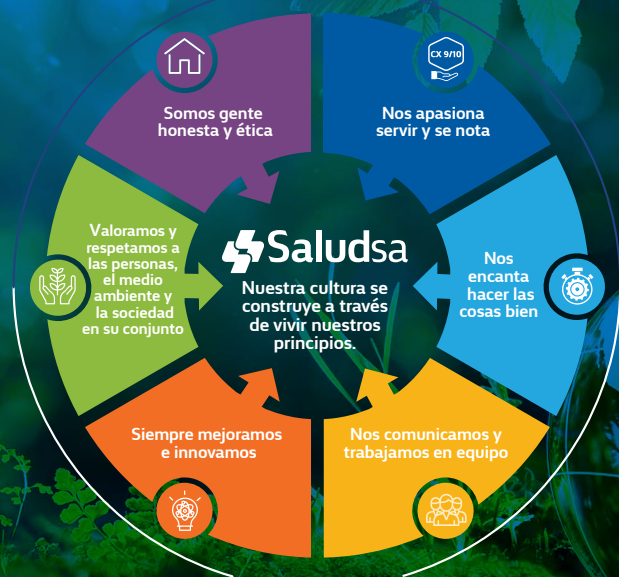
Somos gente honesta y ética

CX 9/10

Nos apasiona servir y se nota

Valoramos y respetamos a las personas, el medio ambiente y la sociedad en su conjunto

Saludsa

Nuestra cultura se construye a través de vivir nuestros principios.

Nos encanta hacer las cosas bien

Siempre mejoramos e innovamos

Nos comunicamos y trabajamos en equipo